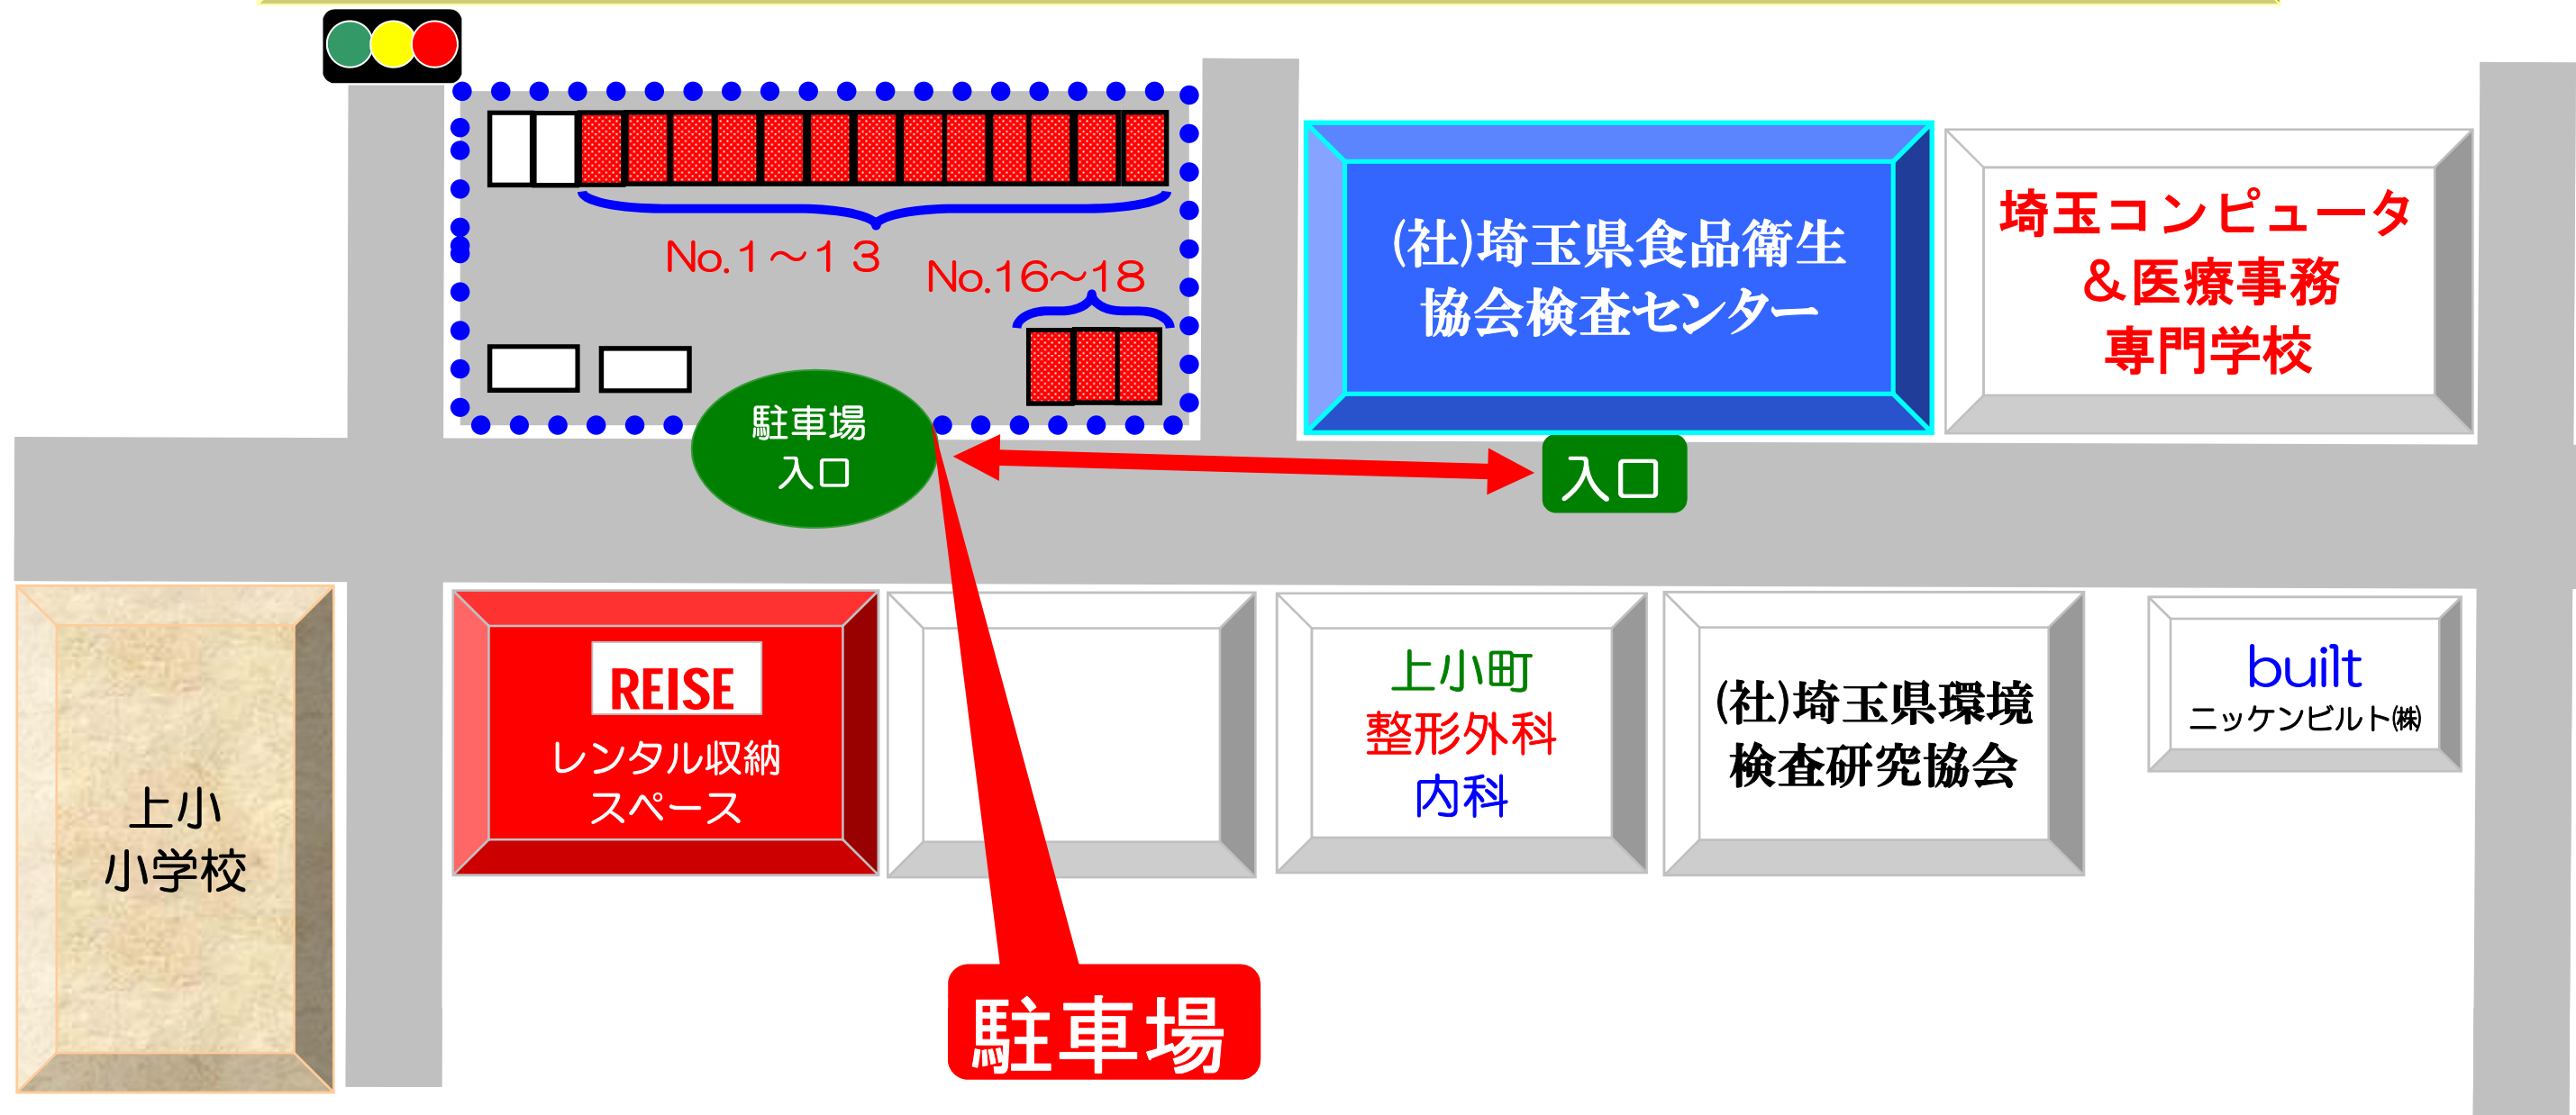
No.1～13

No.16～18

駐車場
入口

(社)埼玉県食品衛生
協会検査センター

埼玉コンピュータ
＆医療事務
専門学校

入口

上小
小学校

REISE
レンタル収納
スペース

上小町
整形外科
内科

(社)埼玉県環境
検査研究協会

built
ニッケンビルト㈱

駐車場